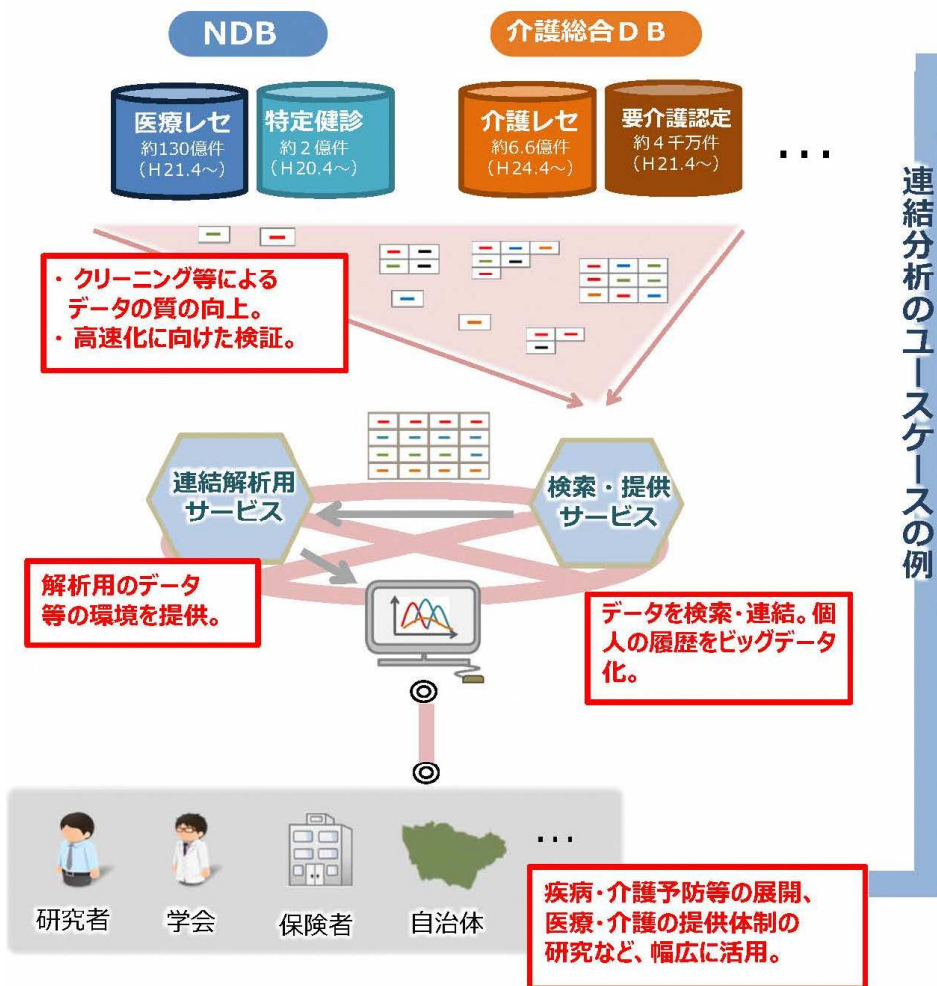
NDB

介護総合ＤＢ

医療レセ
約130億件
（H21.4～）

特定健診
約２億件
（H20.4～）

介護レセ
約6.6億件
（H24.4～）

要介護認定
約４千万件
（H21.4～）

…

連結分析のユースケースの例

・ クリーニング等によるデータの質の向上。
・ 高速化に向けた検証。

連結解析用サービス

検索・提供サービス

解析用のデータ等の環境を提供。

データを検索・連結。個人の履歴をビッグデータ化。

…

研究者　学会　保険者　自治体

疾病・介護予防等の展開、医療・介護の提供体制の研究など、幅広に活用。